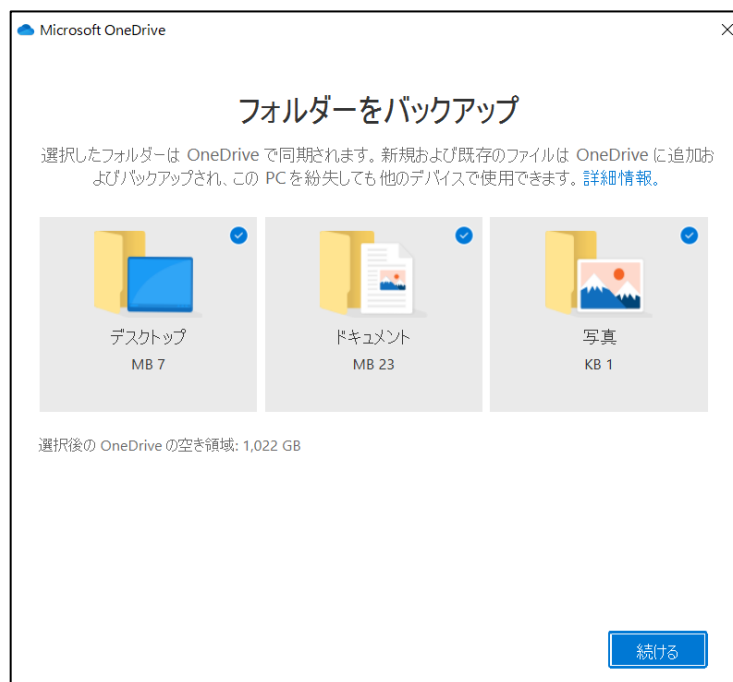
Microsoft OneDrive

×

フォルダーをバックアップ

選択したフォルダーは OneDrive で同期されます。新規および既存のファイルは OneDrive に追加およびバックアップされ、この PC を紛失しても他のデバイスで使用できます。詳細情報。

デスクトップ
MB 7

ドキュメント
MB 23

写真
KB 1

選択後の OneDrive の空き領域: 1,022 GB

続ける